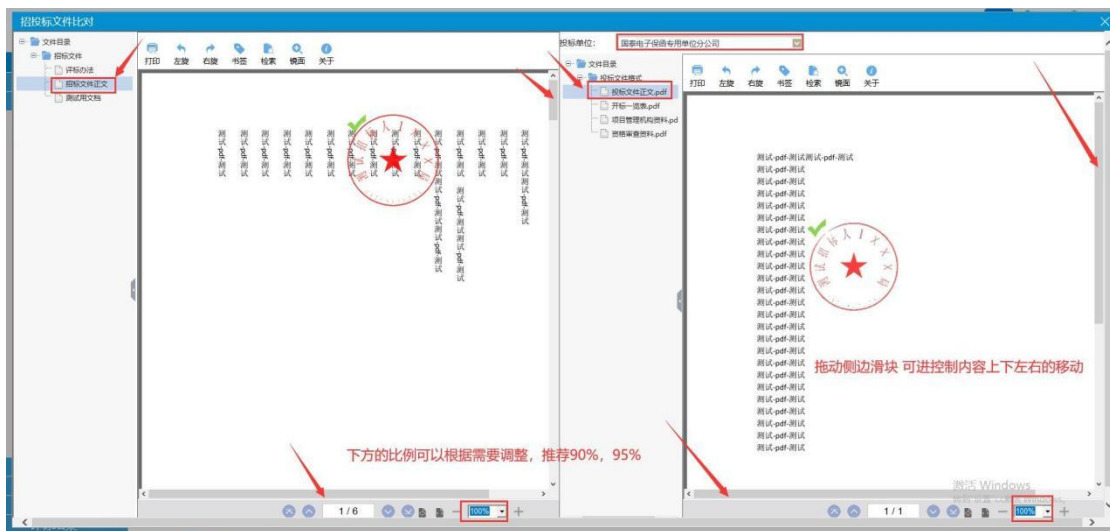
招投标文件比对

文件目录
招标文件
评标办法
招标文件正文
测试用文档

打印 左旋 右旋 书签 检索 镜面 关于

测试pdf测试
测试pdf测试
测试pdf测试
测试pdf测试
测试pdf测试
测试pdf测试
测试pdf测试
测试pdf测试
测试pdf测试
测试pdf测试测试pdf测试测试pdf测试
测试pdf测试测试pdf测试
测试pdf测试
测试pdf测试测试pdf测试

下方的比例可以根据需要调整，推荐90%，95%

1/6 100%

投标单位: 国泰电子保函专用单位分公司

文件目录
投标文件格式
投标文件正文.pdf
开标一览表.pdf
项目管理机构资料.pd
资格审查资料.pdf

打印 左旋 右旋 书签 检索 镜面 关于

测试-pdf-测试测试-pdf-测试
测试-pdf-测试
测试-pdf-测试
测试-pdf-测试
测试-pdf-测试
测试-pdf-测试
测试-pdf-测试
测试-pdf-测试
测试-pdf-测试
测试-pdf-测试
测试-pdf-测试
测试-pdf-测试
测试-pdf-测试
测试-pdf-测试
测试-pdf-测试
测试-pdf-测试
测试-pdf-测试
测试-pdf-测试
测试-pdf-测试
测试-pdf-测试
测试-pdf-测试
测试-pdf-测试
测试-pdf-测试
测试-pdf-测试
测试-pdf-测试
测试-pdf-测试

拖动侧边滑块 可进控制内容上下左右的移动

激活 Windows

1/1 100%